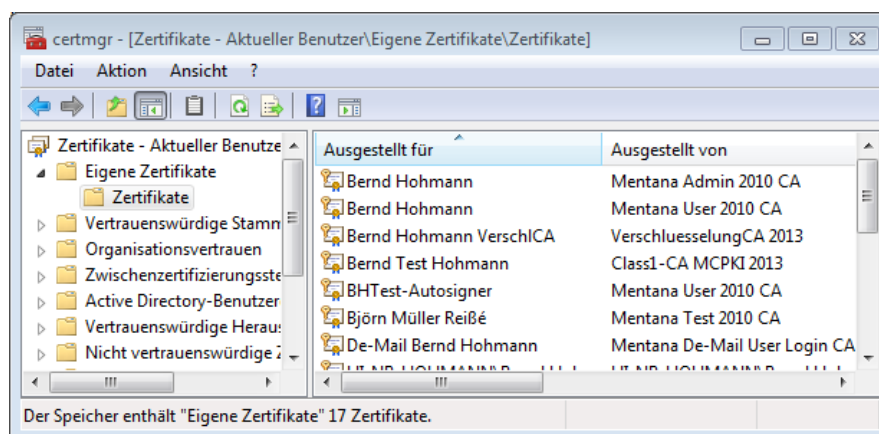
certmgr - [Zertifikate - Aktueller Benutzer\Eigene Zertifikate\Zertifikate]

Datei Aktion Ansicht ?

Zertifikate - Aktueller Benutze
Eigene Zertifikate
Zertifikate
Vertrauenswürdige Stamm
Organisationsvertrauen
Zwischenzertifizierungsste
Active Directory-Benutzer
Vertrauenswürdige Heraus
Nicht vertrauenswürdige Z

| Ausgestellt für | Ausgestellt von |
|---|---|
| Bernd Hohmann | Mentana Admin 2010 CA |
| Bernd Hohmann | Mentana User 2010 CA |
| Bernd Hohmann VerschlCA | VerschluesselungCA 2013 |
| Bernd Test Hohmann | Class1-CA MCPKI 2013 |
| BHTest-Autosigner | Mentana User 2010 CA |
| Björn Müller Reißé | Mentana Test 2010 CA |
| De-Mail Bernd Hohmann | Mentana De-Mail User Login CA |
| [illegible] | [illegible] |

Der Speicher enthält "Eigene Zertifikate" 17 Zertifikate.